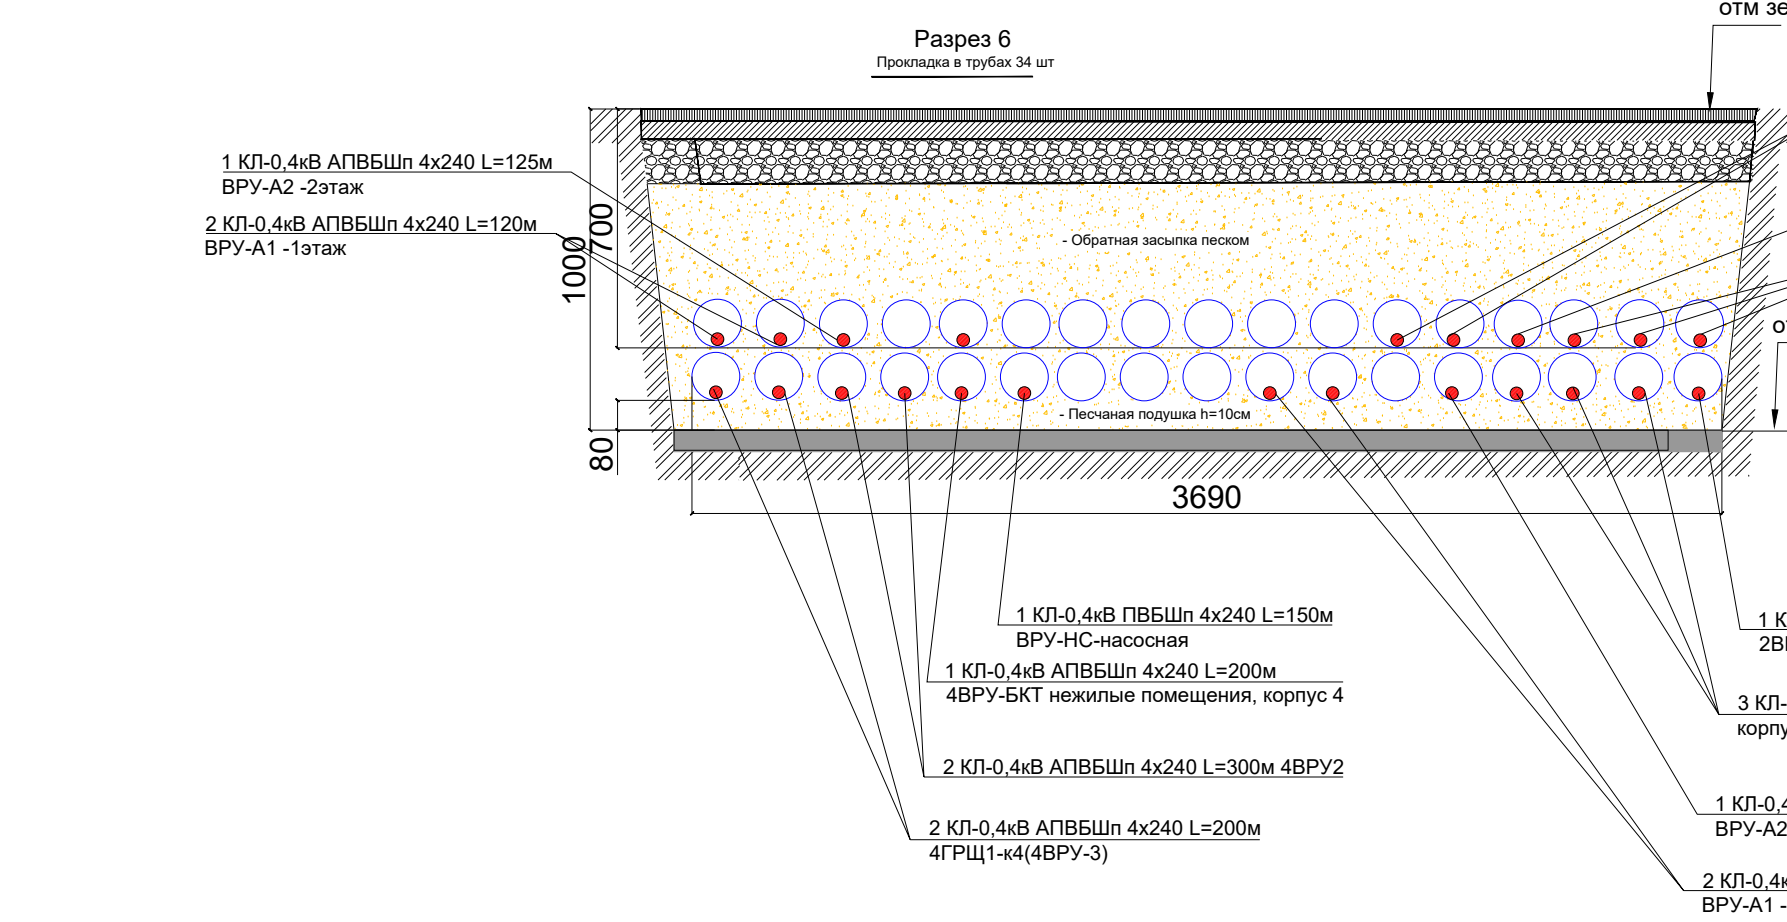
отм зе

Разрез 6
Прокладка в трубах 34 шт

1 КЛ-0,4кВ АПВБШп 4х240 L=125м
ВРУ-А2 -2этаж

2 КЛ-0,4кВ АПВБШп 4х240 L=120м
ВРУ-А1 -1этаж

700
1000
80

- Обратная засыпка песком

от

- Песчаная подушка h=10см

3690

1 КЛ-0,4кВ ПВБШп 4х240 L=150м
ВРУ-НС-насосная

1 К
2В

1 КЛ-0,4кВ АПВБШп 4х240 L=200м
4ВРУ-БКТ нежилые помещения, корпус 4

3 КЛ-
корпу

2 КЛ-0,4кВ АПВБШп 4х240 L=300м 4ВРУ2

1 КЛ-0,4
ВРУ-А2

2 КЛ-0,4кВ АПВБШп 4х240 L=200м
4ГРЩ1-к4(4ВРУ-3)

2 КЛ-0,4к
ВРУ-А1 -